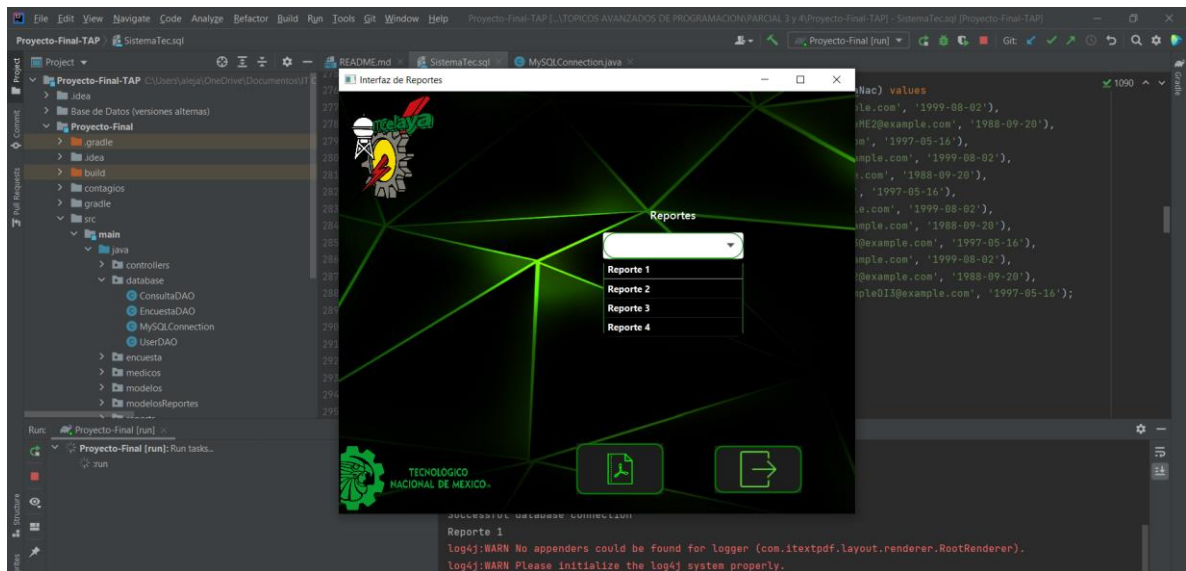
File Edit View Navigate Code Analyze Refactor Build Run Tools Git Window Help Proyecto-Final-TAP [...\TOPICOS AVANZADOS DE PROGRAMACION\PARCIAL 3 y 4\Proyecto-Final-TAP] - SistemaTec.sql [Proyecto-Final-TAP]

Proyecto-Final-TAP SistemaTec.sql

Proyecto-Final [run]

Git:

Project

README.md SistemaTec.sql MySQLConnection.java

Proyecto-Final-TAP C:\Users\aleja\OneDrive\Documentos\T

.idea

Base de Datos (versiones alternas)

Proyecto-Final

.gradle

.idea

build

contagios

gradle

src

main

java

controllers

database

ConsultaDAO

EncuestaDAO

MySQLConnection

UserDAO

encuesta

medicos

modelos

modelosReportes

Interfaz de Reportes

Reportes

Reporte 1

Reporte 2

Reporte 3

Reporte 4

TECNOLOGICO NACIONAL DE MEXICO

Nac) values

le.com', '1999-08-02'),

ME2@example.com', '1988-09-20'),

m', '1997-05-16'),

mple.com', '1999-08-02'),

.com', '1988-09-20'),

', '1997-05-16'),

e.com', '1999-08-02'),

mple.com', '1988-09-20'),

3@example.com', '1997-05-16'),

mple.com', '1999-08-02'),

2@example.com', '1988-09-20'),

pleDI3@example.com', '1997-05-16');

1090

Run: Proyecto-Final [run]

Proyecto-Final [run]: Run tasks...

:run

Successful database connection

Reporte 1

log4j:WARN No appenders could be found for logger (com.itextpdf.layout.renderer.RootRenderer).

log4j:WARN Please initialize the log4j system properly.